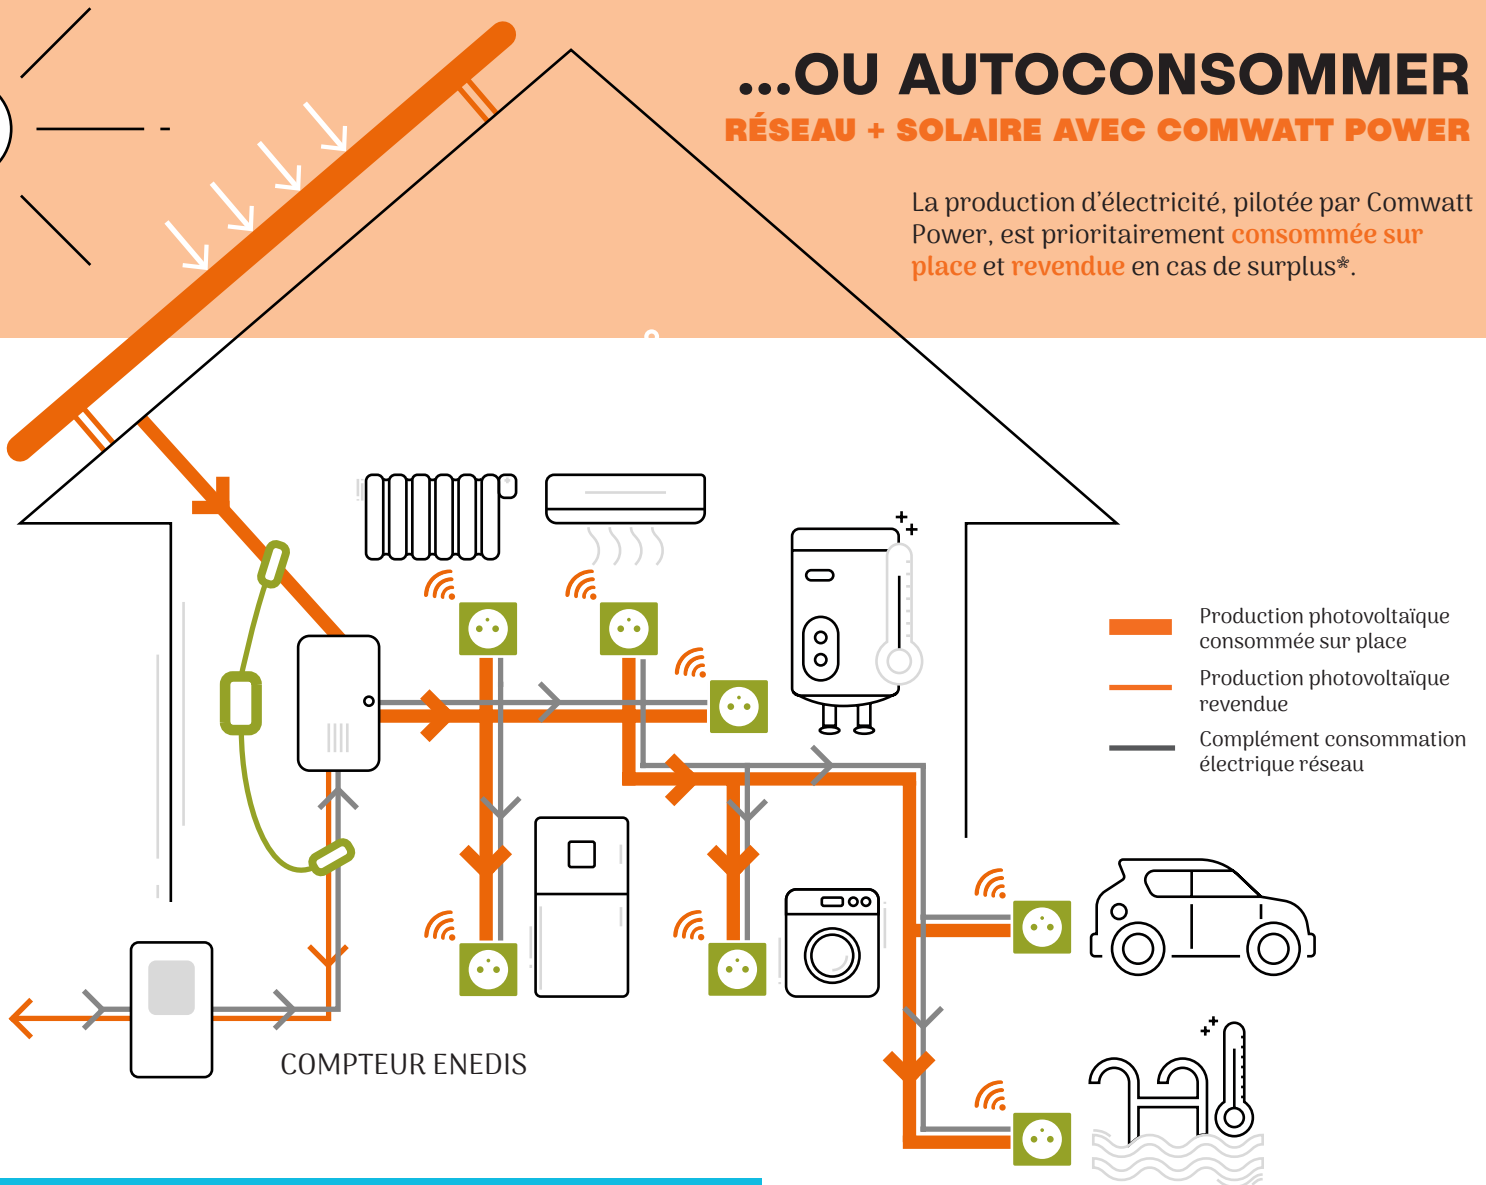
...OU AUTOCONSOMMER
RÉSEAU + SOLAIRE AVEC COMWATT POWER

La production d'électricité, pilotée par Comwatt Power, est prioritairement consommée sur place et revendue en cas de surplus*.

Production photovoltaïque consommée sur place

Production photovoltaïque revendue

Complément consommation électrique réseau

COMPTEUR ENEDIS